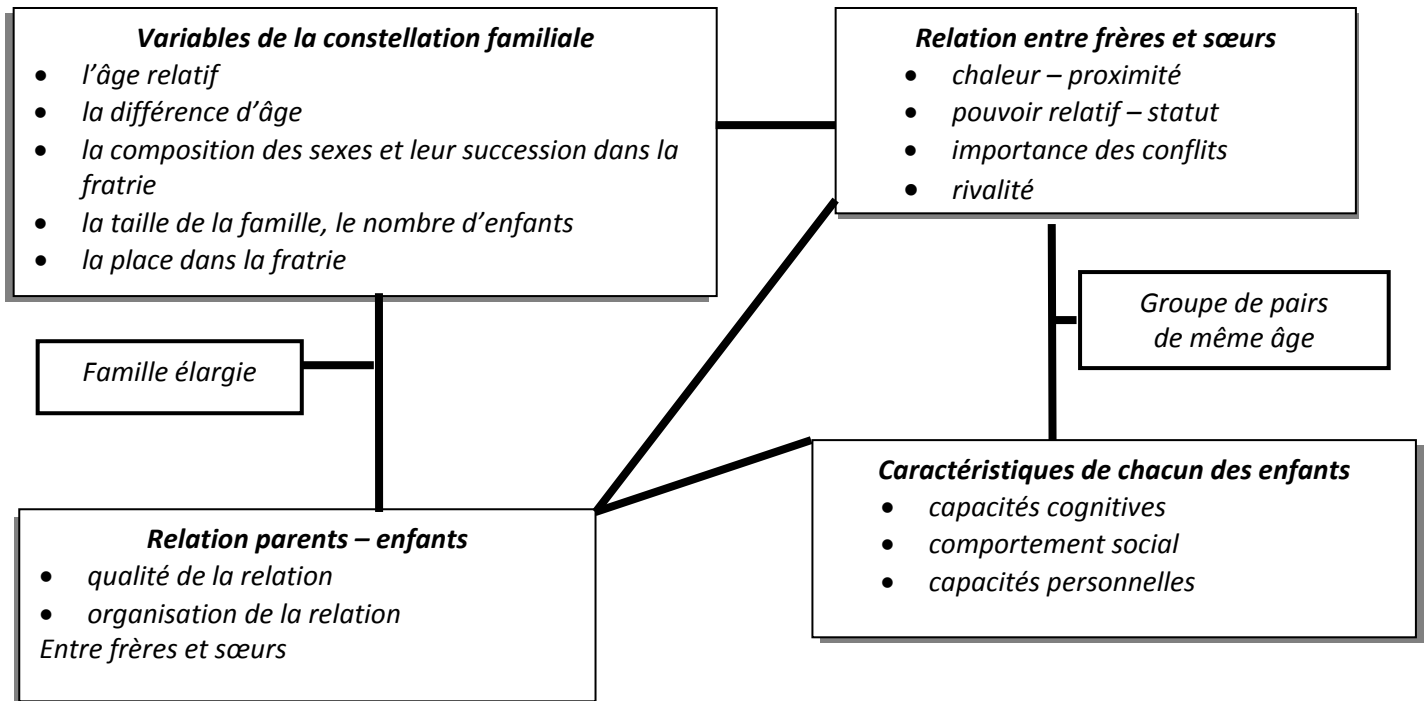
Variables de la constellation familiale
- l'âge relatif
- la différence d'âge
- la composition des sexes et leur succession dans la fratrie
- la taille de la famille, le nombre d'enfants
- la place dans la fratrie

Relation entre frères et sœurs
- chaleur – proximité
- pouvoir relatif – statut
- importance des conflits
- rivalité

Groupe de pairs de même âge

Famille élargie

Caractéristiques de chacun des enfants
- capacités cognitives
- comportement social
- capacités personnelles

Relation parents – enfants
- qualité de la relation
- organisation de la relation

Entre frères et sœurs